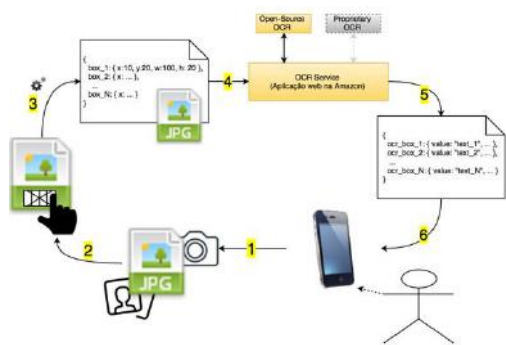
Open-Source OCR

Proprietary OCR

{
box_1: { x:10, y:20, w:100, h: 20 },
box_2: { x: ... },
...
box_N: { x: ... }
}

JPG

OCR Service
(Aplicação web na Amazon)

3

4

5

{
ocr_box_1: { value: "text_1", ... },
ocr_box_2: { value: "text_2", ... },
...
ocr_box_N: { value: "text_N", ... }
}

6

2

JPG

1